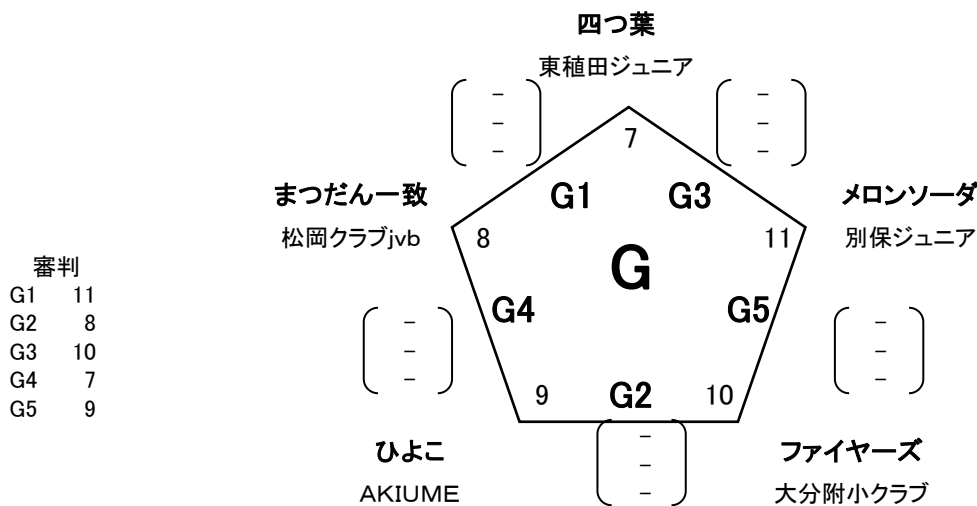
四つ葉
東稙田ジュニア

( - - - )　　( - - - )

7

まつだん一致
松岡クラブjvb

G1　G3

メロンソーダ
別保ジュニア

8　　11

G

審判
| | |
|---|---|
| G1 | 11 |
| G2 | 8 |
| G3 | 10 |
| G4 | 7 |
| G5 | 9 |

G4　G5

( - - - )　　( - - - )

9　G2　10

( - - - )

ひよこ
AKIUME

ファイヤーズ
大分附小クラブ